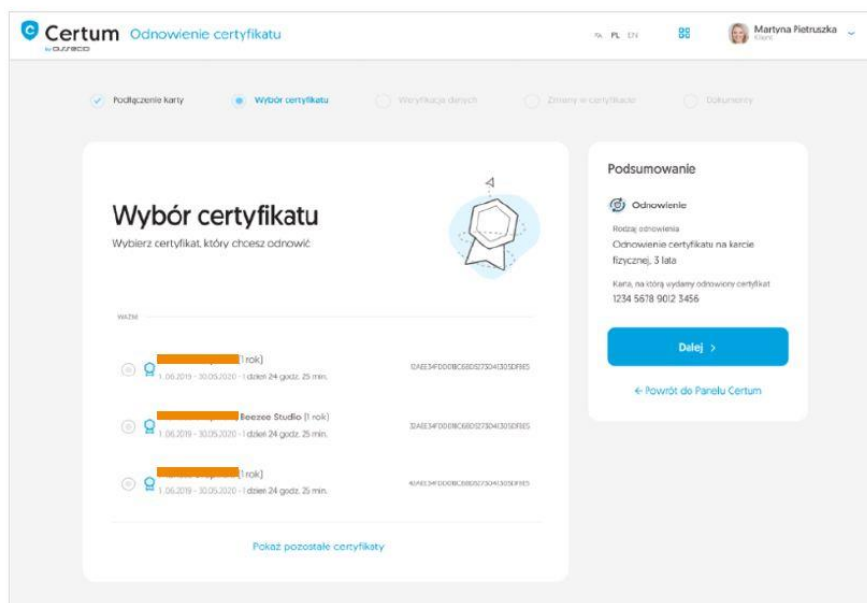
Certum by ASSECO Odnowienie certyfikatu

PL EN

Martyna Pietruszka
Klient

Podłączenie karty Wybór certyfikatu Weryfikacja danych Zmiany w certyfikacie Dokumenty

Wybór certyfikatu

Wybierz certyfikat, który chcesz odnowić

WAŻNE

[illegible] [1 rok]
1.06.2019 - 30.05.2020 - 1 dzień 24 godz. 25 min.
12AEE34FDD08C68D5273D4C305DFBE5

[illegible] Beezee Studio [1 rok]
1.06.2019 - 30.05.2020 - 1 dzień 24 godz. 25 min.
32AEE34FDD08C68D5273D4C305DFBE5

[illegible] [1 rok]
1.06.2019 - 30.05.2020 - 1 dzień 24 godz. 25 min.
40AEE34FDD08C68D5273D4C305DFBE5

Pokaż pozostałe certyfikaty

Podsumowanie

Odnowienie

Rodzaj odnowienia
Odnowienie certyfikatu na karcie fizycznej, 3 lata

Karta, na którą wydamy odnowiony certyfikat
1234 5678 9012 3456

Dalej >

← Powrót do Panelu Certum